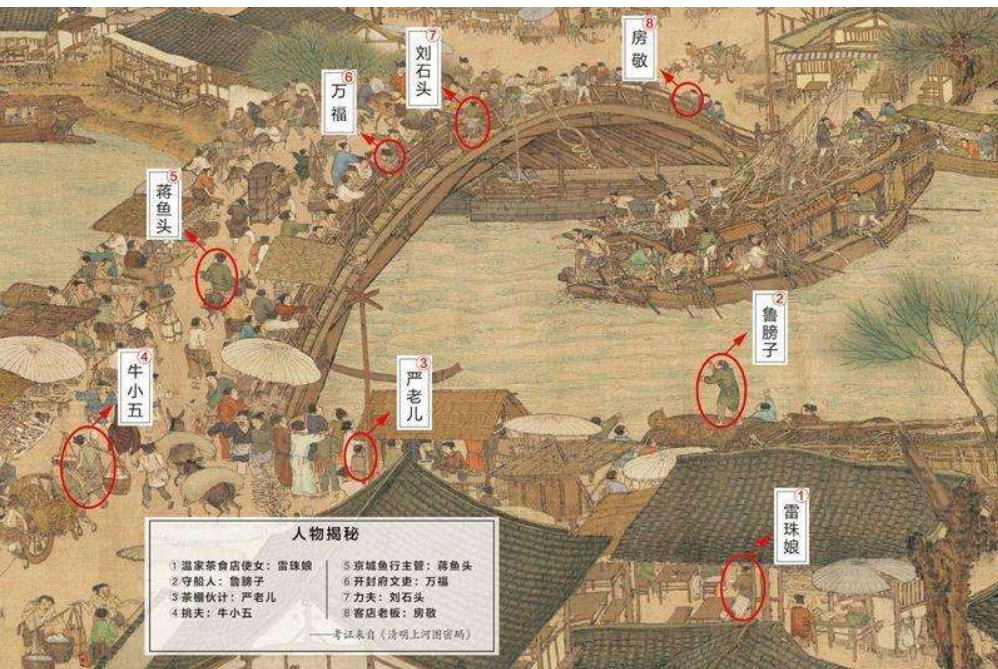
8 房敬

7 刘石头

6 万福

5 蒋鱼头

2 鲁膀子

3 严老儿

4 牛小五

1 雷珠娘

人物揭秘

①温家茶食店使女：雷珠娘
②守船人：鲁膀子
③茶棚伙计：严老儿
④挑夫：牛小五

⑤京城鱼行主管：蒋鱼头
⑥开封府文吏：万福
⑦力夫：刘石头
⑧客店老板：房敬

——考证来自《清明上河图密码》